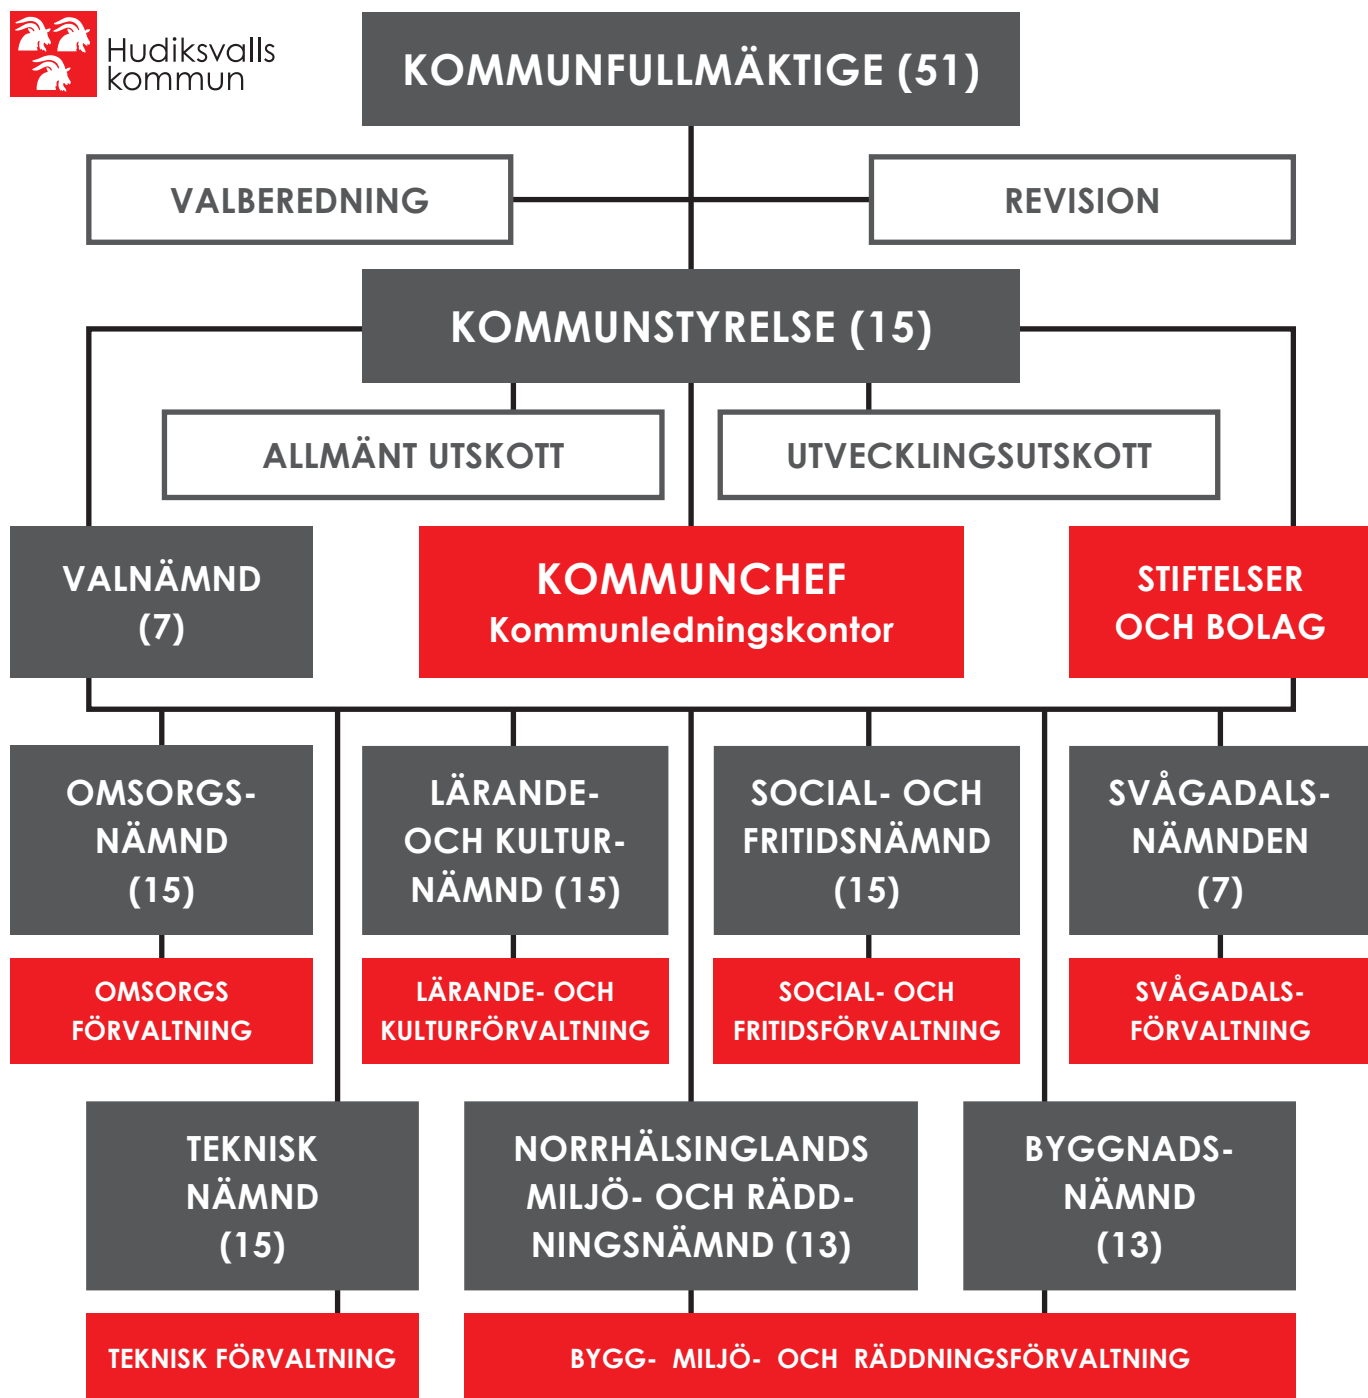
Hudiksvalls kommun

KOMMUNFULLMÄKTIGE (51)

VALBEREDNING

REVISION

KOMMUNSTYRELSE (15)

ALLMÄNT UTSKOTT

UTVECKLINGSUTSKOTT

VALNÄMND (7)

KOMMUNCHEF
Kommunledningskontor

STIFTELSER OCH BOLAG

OMSORGSNÄMND (15)

LÄRANDE- OCH KULTURNÄMND (15)

SOCIAL- OCH FRITIDSNÄMND (15)

SVÅGADALSNÄMNDEN (7)

OMSORGS FÖRVALTNING

LÄRANDE- OCH KULTURFÖRVALTNING

SOCIAL- OCH FRITIDSFÖRVALTNING

SVÅGADALSFÖRVALTNING

TEKNISK NÄMND (15)

NORRHÄLSINGLANDS MILJÖ- OCH RÄDDNINGSNÄMND (13)

BYGGNADSNÄMND (13)

TEKNISK FÖRVALTNING

BYGG- MILJÖ- OCH RÄDDNINGSFÖRVALTNING